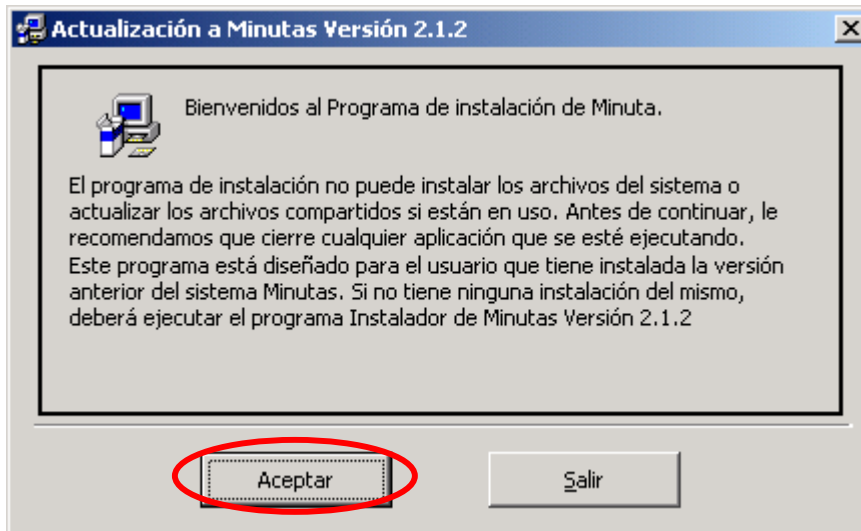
Actualización a Minutas Versión 2.1.2

Bienvenidos al Programa de instalación de Minuta.

El programa de instalación no puede instalar los archivos del sistema o actualizar los archivos compartidos si están en uso. Antes de continuar, le recomendamos que cierre cualquier aplicación que se esté ejecutando. Este programa está diseñado para el usuario que tiene instalada la versión anterior del sistema Minutas. Si no tiene ninguna instalación del mismo, deberá ejecutar el programa Instalador de Minutas Versión 2.1.2

Aceptar

Salir